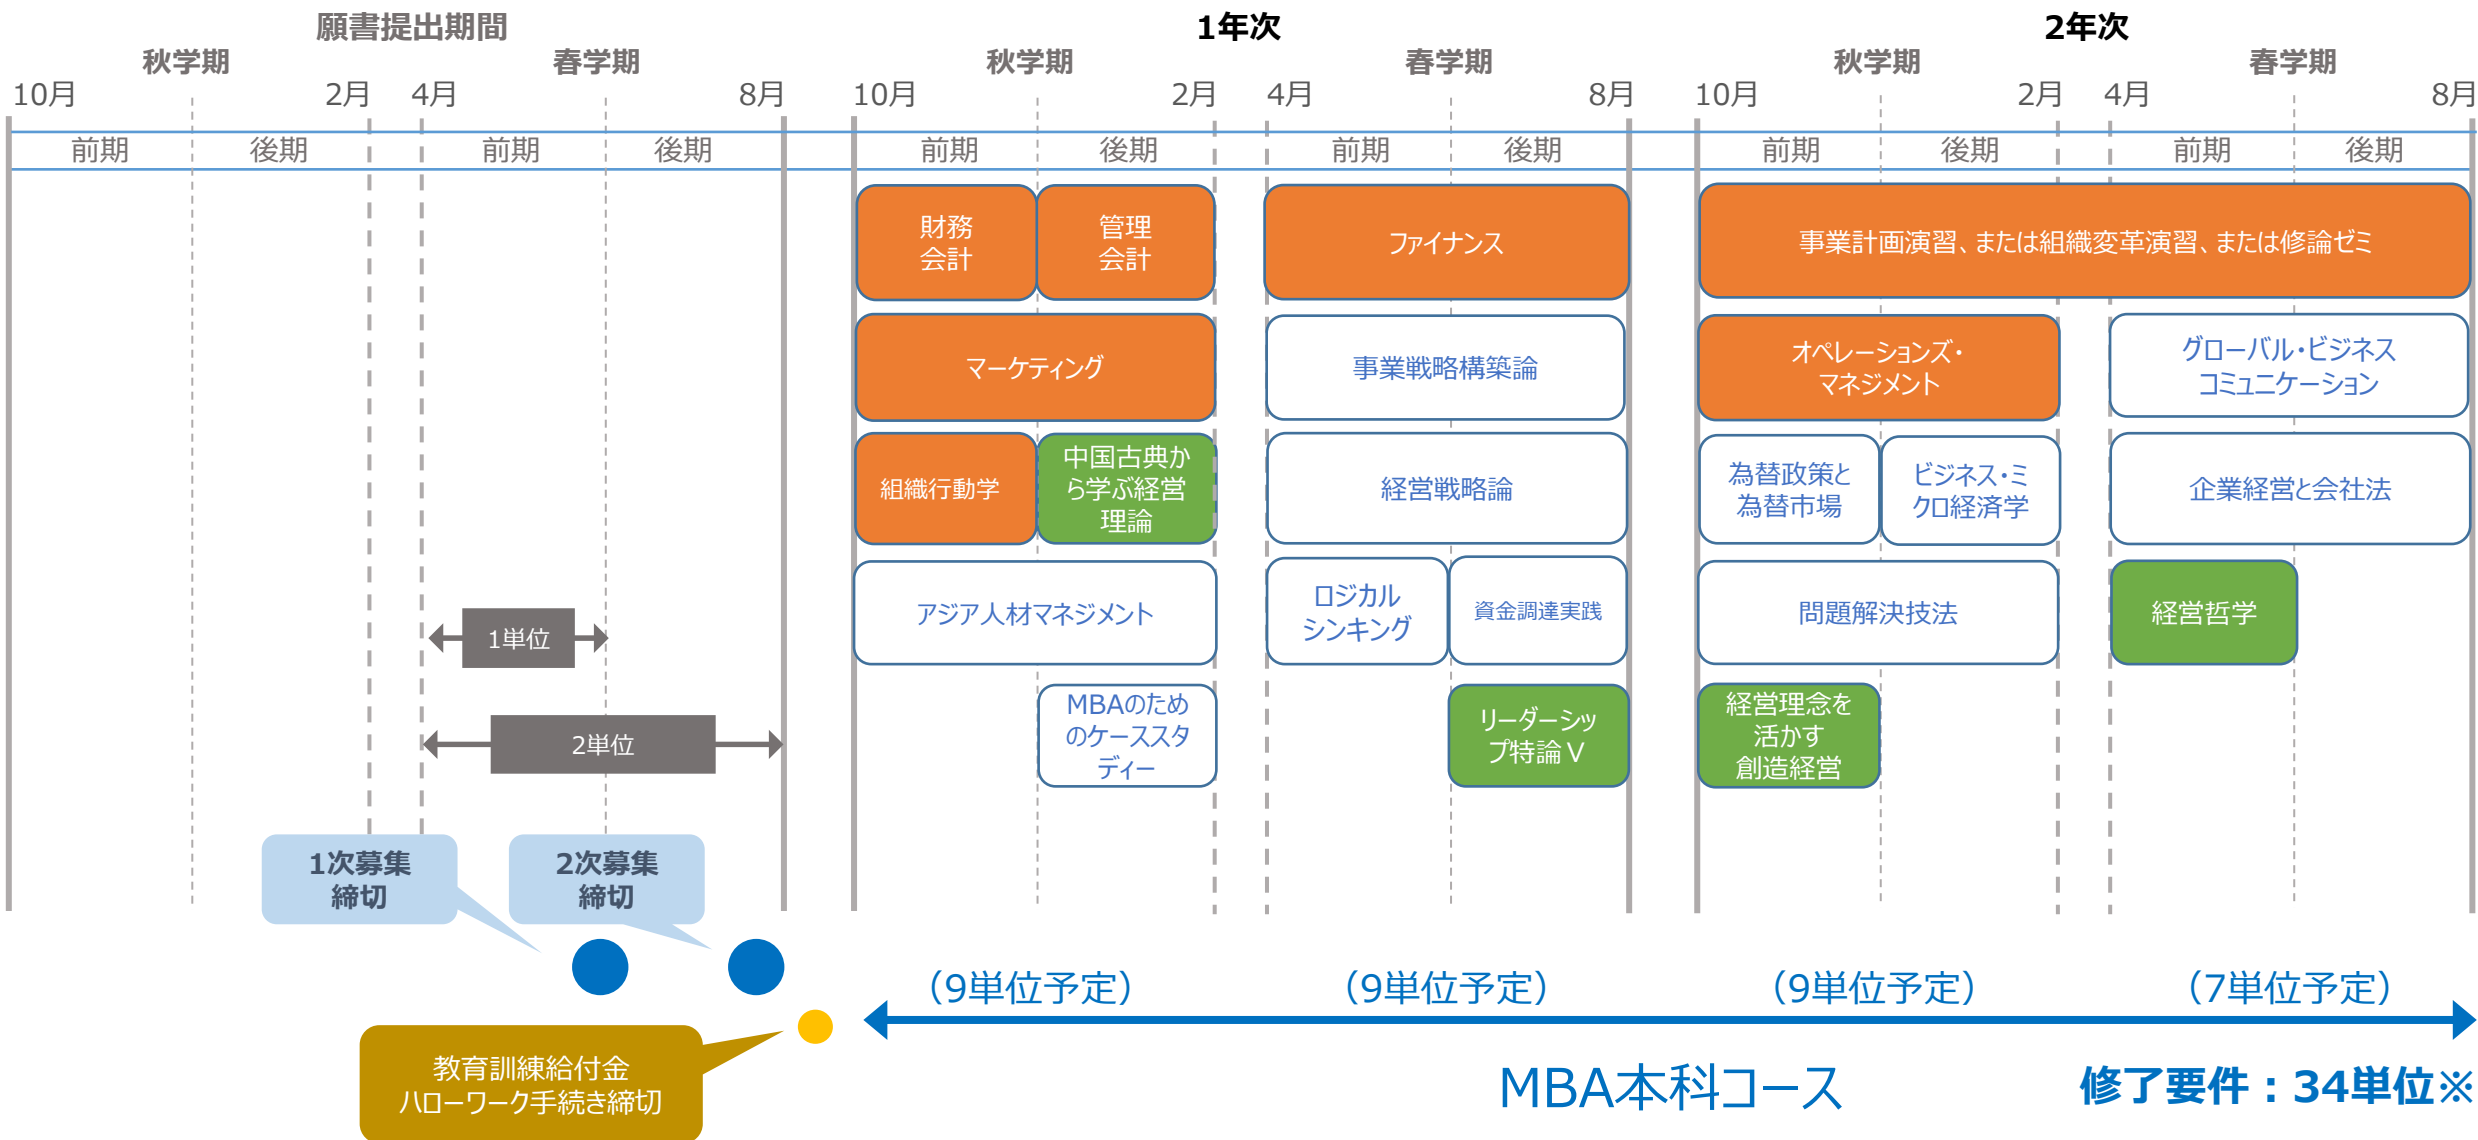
願書提出期間

1年次

2年次

秋学期 春学期 秋学期 春学期 秋学期 春学期

10月 2月 4月 8月 10月 2月 4月 8月 10月 2月 4月 8月

前期 後期 前期 後期 前期 後期 前期 後期 前期 後期 前期 後期

財務会計

管理会計

ファイナンス

事業計画演習、または組織変革演習、または修論ゼミ

マーケティング

事業戦略構築論

オペレーションズ・マネジメント

グローバル・ビジネスコミュニケーション

組織行動学

中国古典から学ぶ経営理論

経営戦略論

為替政策と為替市場

ビジネス・ミクロ経済学

企業経営と会社法

アジア人材マネジメント

ロジカルシンキング

資金調達実践

問題解決技法

経営哲学

1単位

MBAのためのケーススタディー

リーダーシップ特論Ⅴ

経営理念を活かす創造経営

2単位

1次募集締切

2次募集締切

(9単位予定)

(9単位予定)

(9単位予定)

(7単位予定)

教育訓練給付金
ハローワーク手続き締切

MBA本科コース

修了要件：34単位※